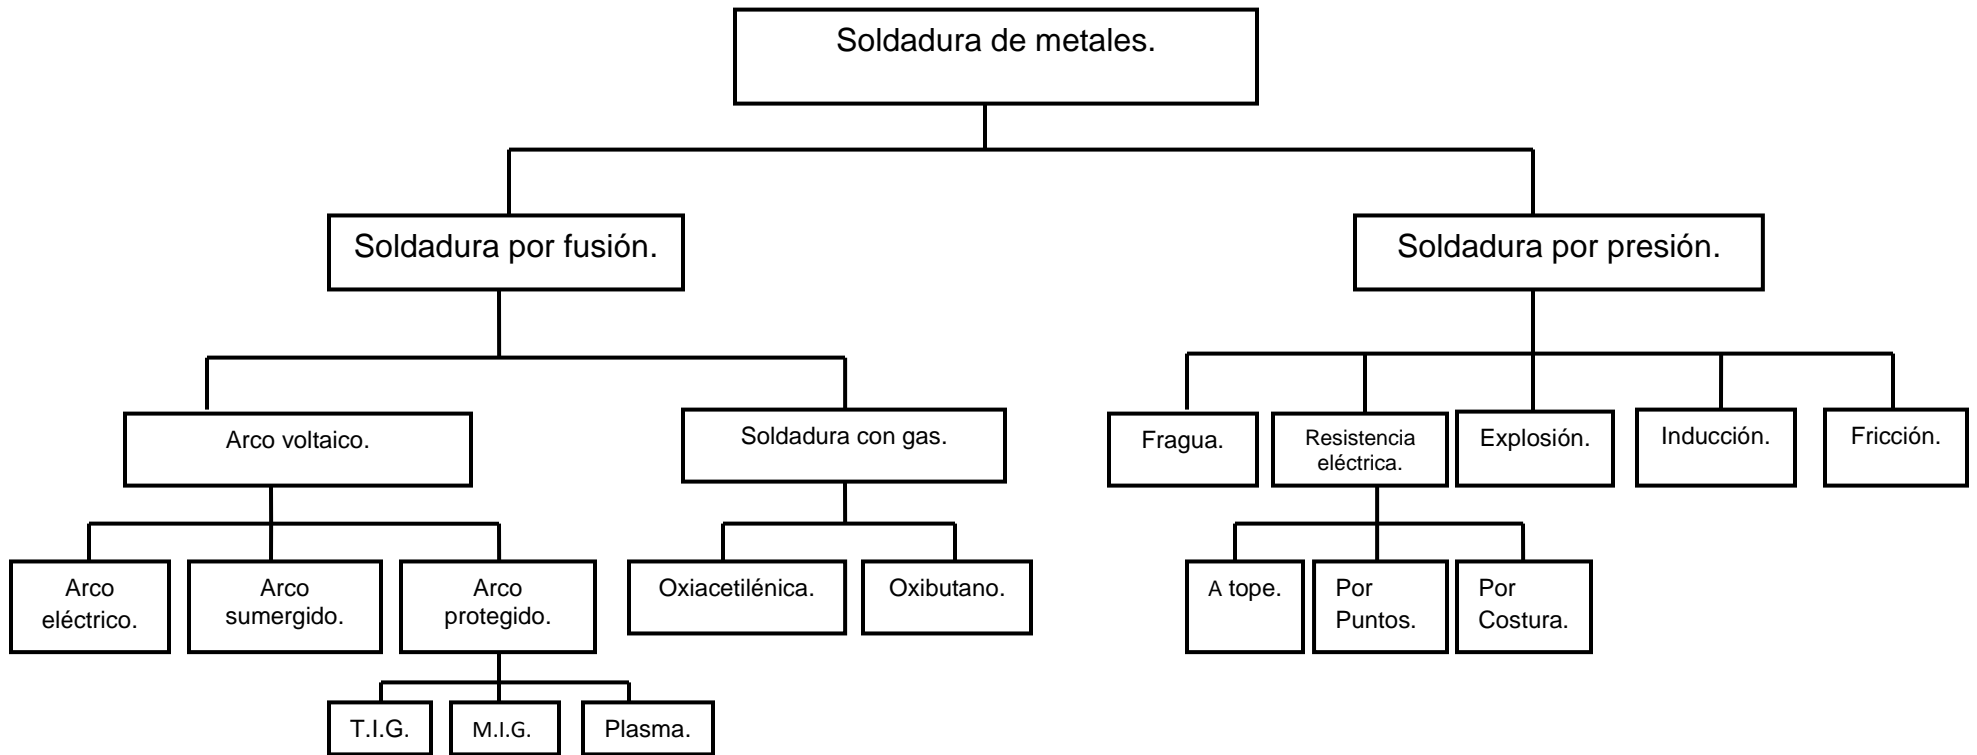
Soldadura de metales.

Soldadura por fusión.

Soldadura por presión.

Arco voltaico.

Soldadura con gas.

Fragua.

Resistencia eléctrica.

Explosión.

Inducción.

Fricción.

Arco eléctrico.

Arco sumergido.

Arco protegido.

Oxiacetilénica.

Oxibutano.

A tope.

Por Puntos.

Por Costura.

T.I.G.

M.I.G.

Plasma.